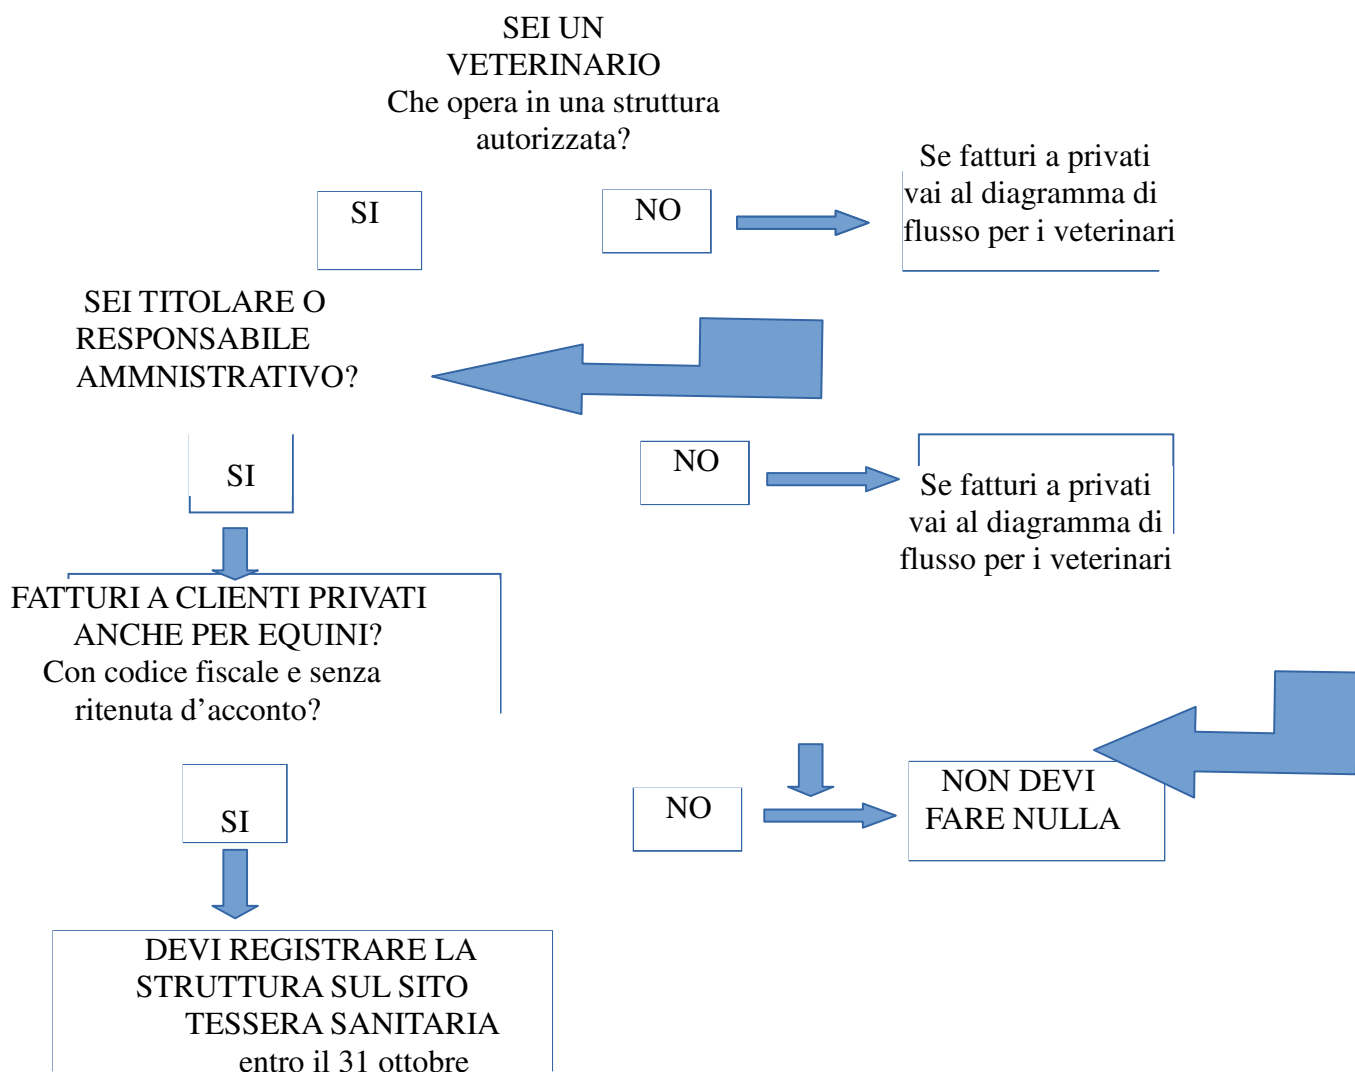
SEI UN VETERINARIO
Che opera in una struttura autorizzata?

SI

NO

Se fatturi a privati vai al diagramma di flusso per i veterinari

SEI TITOLARE O RESPONSABILE AMMNISTRATIVO?

SI

NO

Se fatturi a privati vai al diagramma di flusso per i veterinari

FATTURI A CLIENTI PRIVATI ANCHE PER EQUINI?
Con codice fiscale e senza ritenuta d'acconto?

SI

NO

NON DEVI FARE NULLA

DEVI REGISTRARE LA STRUTTURA SUL SITO TESSERA SANITARIA
entro il 31 ottobre